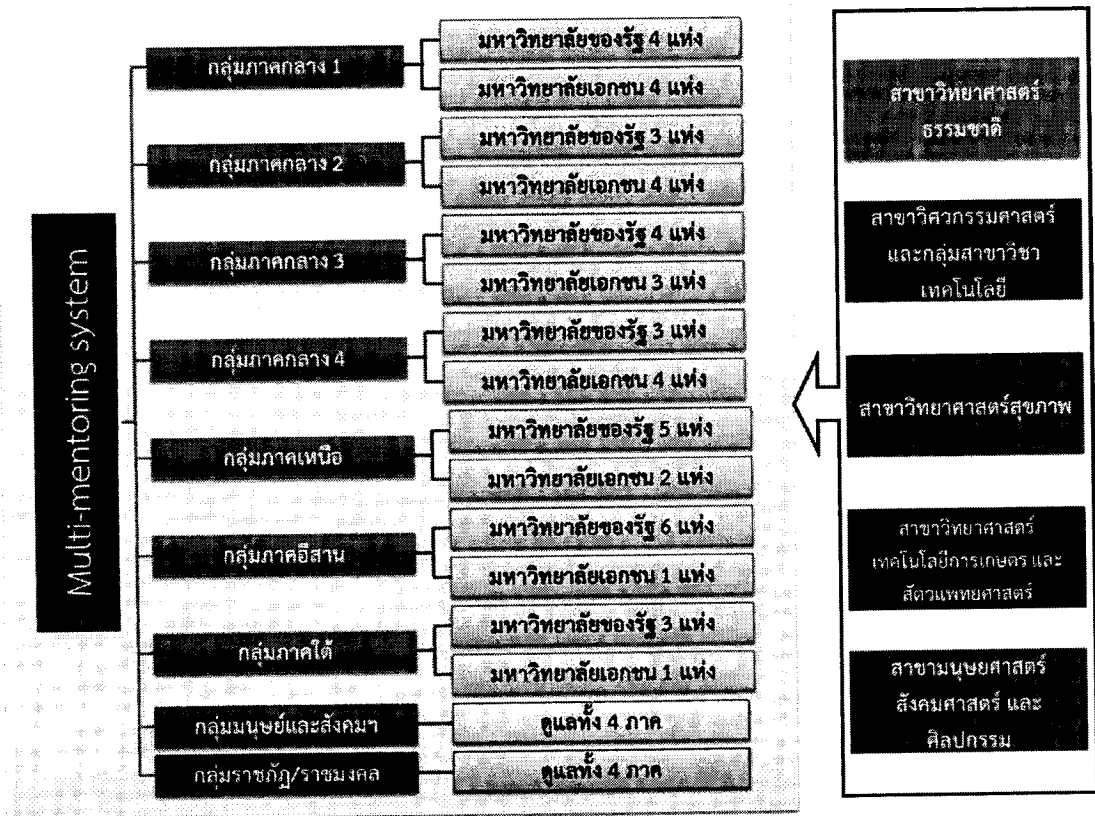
Multi-mentoring system

กลุ่มภาคกลาง 1
มหาวิทยาลัยของรัฐ 4 แห่ง
มหาวิทยาลัยเอกชน 4 แห่ง

กลุ่มภาคกลาง 2
มหาวิทยาลัยของรัฐ 3 แห่ง
มหาวิทยาลัยเอกชน 4 แห่ง

กลุ่มภาคกลาง 3
มหาวิทยาลัยของรัฐ 4 แห่ง
มหาวิทยาลัยเอกชน 3 แห่ง

กลุ่มภาคกลาง 4
มหาวิทยาลัยของรัฐ 3 แห่ง
มหาวิทยาลัยเอกชน 4 แห่ง

กลุ่มภาคเหนือ
มหาวิทยาลัยของรัฐ 5 แห่ง
มหาวิทยาลัยเอกชน 2 แห่ง

กลุ่มภาคอีสาน
มหาวิทยาลัยของรัฐ 6 แห่ง
มหาวิทยาลัยเอกชน 1 แห่ง

กลุ่มภาคใต้
มหาวิทยาลัยของรัฐ 3 แห่ง
มหาวิทยาลัยเอกชน 1 แห่ง

กลุ่มมนุษย์และสังคมฯ
ดูแลทั้ง 4 ภาค

กลุ่มราชภัฏ/ราชมงคล
ดูแลทั้ง 4 ภาค

สาขาวิทยาศาสตร์ธรรมชาติ

สาขาวิศวกรรมศาสตร์และกลุ่มสาขาวิชาเทคโนโลยี

สาขาวิทยาศาสตร์สุขภาพ

สาขาวิทยาศาสตร์เทคโนโลยีการเกษตร และสัตวแพทยศาสตร์

สาขามนุษยศาสตร์ สังคมศาสตร์ และศิลปกรรม